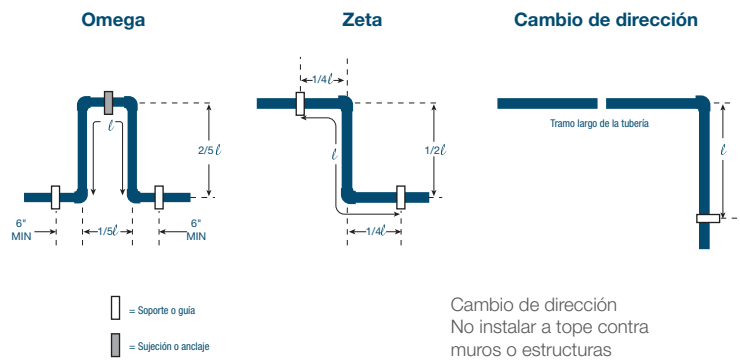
Omega

Zeta

Cambio de dirección

$\ell$

2/5$\ell$

6" MIN

1/5$\ell$

6" MIN

1/4$\ell$

$\ell$

1/2$\ell$

1/4$\ell$

Tramo largo de la tubería

$\ell$

= Soporte o guía

= Sujeción o anclaje

Cambio de dirección
No instalar a tope contra muros o estructuras